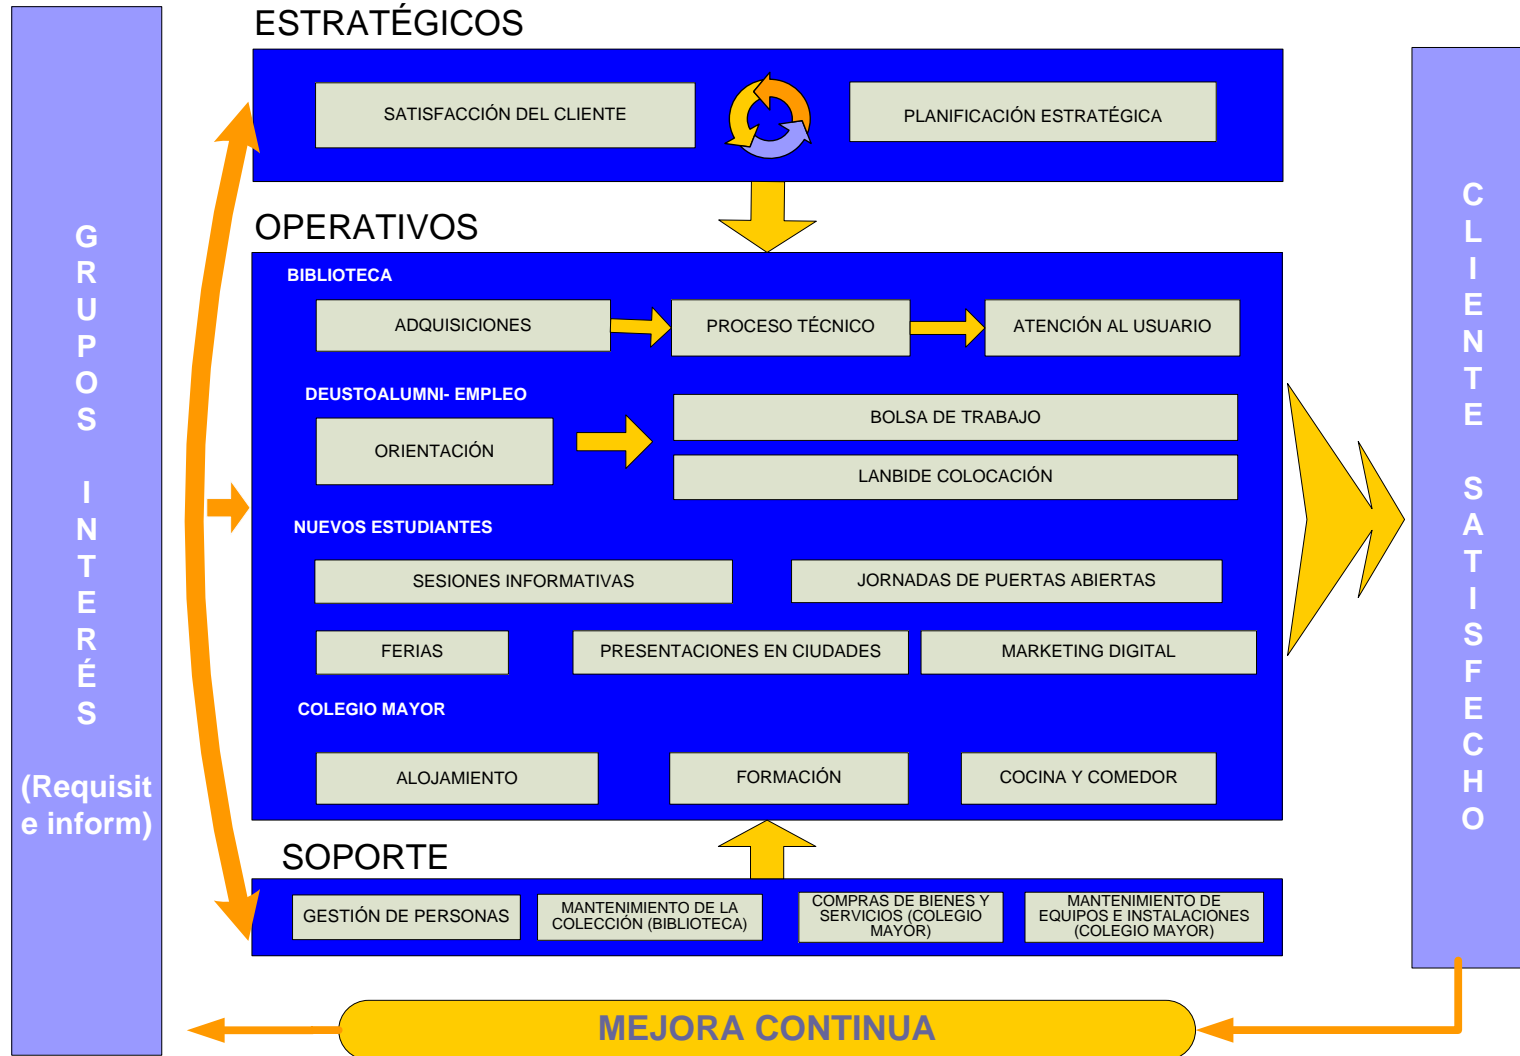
GRUPOS INTERÉS

(Requisit e inform)

ESTRATÉGICOS

SATISFACCIÓN DEL CLIENTE

PLANIFICACIÓN ESTRATÉGICA

OPERATIVOS

BIBLIOTECA

ADQUISICIONES

PROCESO TÉCNICO

ATENCIÓN AL USUARIO

DEUSTOALUMNI- EMPLEO

ORIENTACIÓN

BOLSA DE TRABAJO

LANBIDE COLOCACIÓN

NUEVOS ESTUDIANTES

SESIONES INFORMATIVAS

JORNADAS DE PUERTAS ABIERTAS

FERIAS

PRESENTACIONES EN CIUDADES

MARKETING DIGITAL

COLEGIO MAYOR

ALOJAMIENTO

FORMACIÓN

COCINA Y COMEDOR

SOPORTE

GESTIÓN DE PERSONAS

MANTENIMIENTO DE LA COLECCIÓN (BIBLIOTECA)

COMPRAS DE BIENES Y SERVICIOS (COLEGIO MAYOR)

MANTENIMIENTO DE EQUIPOS E INSTALACIONES (COLEGIO MAYOR)

CLIENTE SATISFECHO

MEJORA CONTINUA